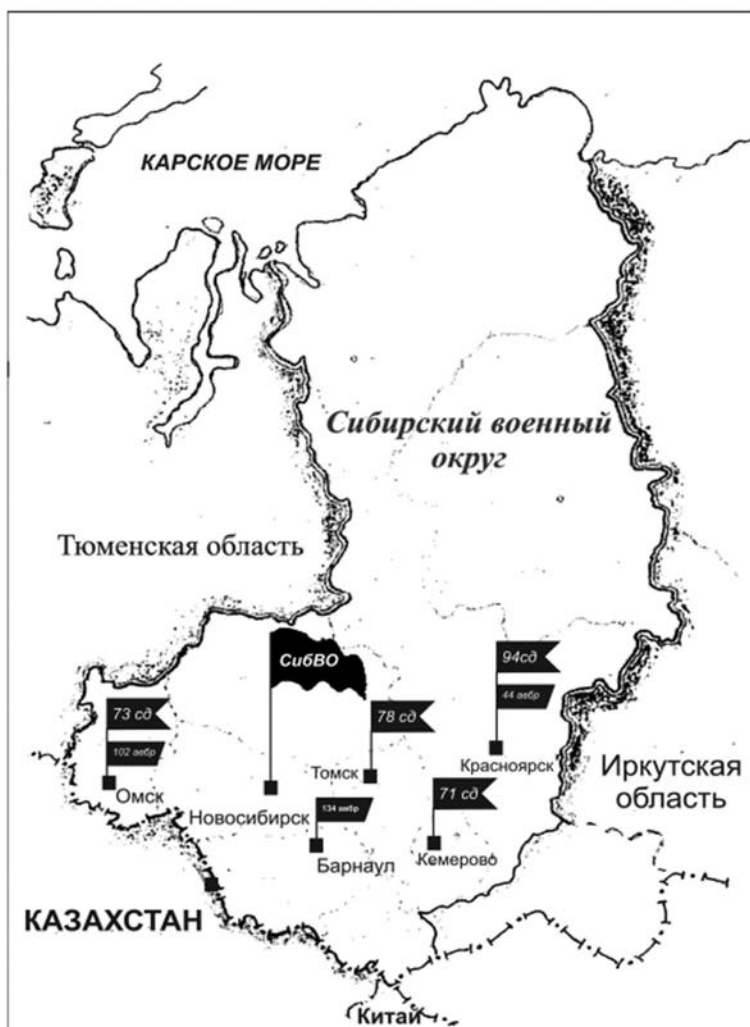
КАРСКОЕ МОРЕ

Сибирский военный округ

Тюменская область

СибВО

73 сд

102 авбр

Омск

Новосибирск

78 сд

Томск

134 авбр

Барнаул

94сд

44 авбр

Красноярск

71 сд

Кемерово

Иркутская область

КАЗАХСТАН

Китай